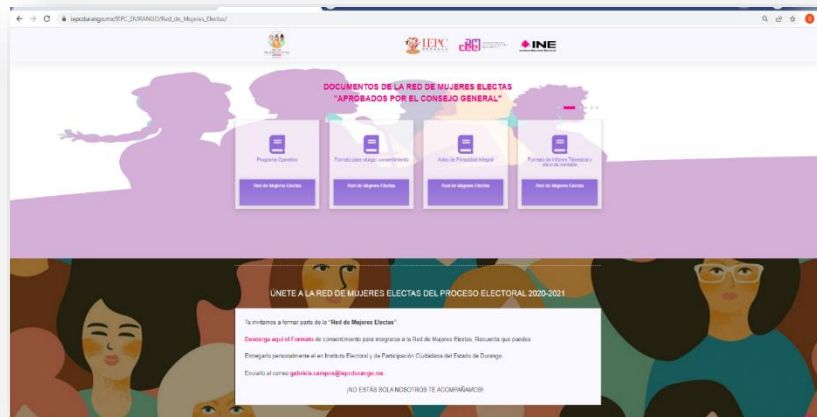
iepcdurango.mx/IEPC_DURANGO/Red_de_Mujeres_Electas/

IEPC

INE

DOCUMENTOS DE LA RED DE MUJERES ELECTAS
"APROBADOS POR EL CONSEJO GENERAL"

Programa Operativo
Red de Mujeres Electas

Formato para otorgar consentimiento
Red de Mujeres Electas

Aviso de Privacidad Integral
Red de Mujeres Electas

Formato de Informe Trimestral y oficio de remisión
Red de Mujeres Electas

ÚNETE A LA RED DE MUJERES ELECTAS DEL PROCESO ELECTORAL 2020-2021

Te invitamos a formar parte de la "Red de Mujeres Electas".

Descarga aquí el Formato de consentimiento para integrarse a la Red de Mujeres Electas. Recuerda que puedes:

Entregarlo personalmente en el Instituto Electoral y de Participación Ciudadana del Estado de Durango.

Enviarlo al correo gabriela.campos@iepcdurango.mx.

¡NO ESTÁS SOLA NOSOTROS TE ACOMPAÑAMOS!